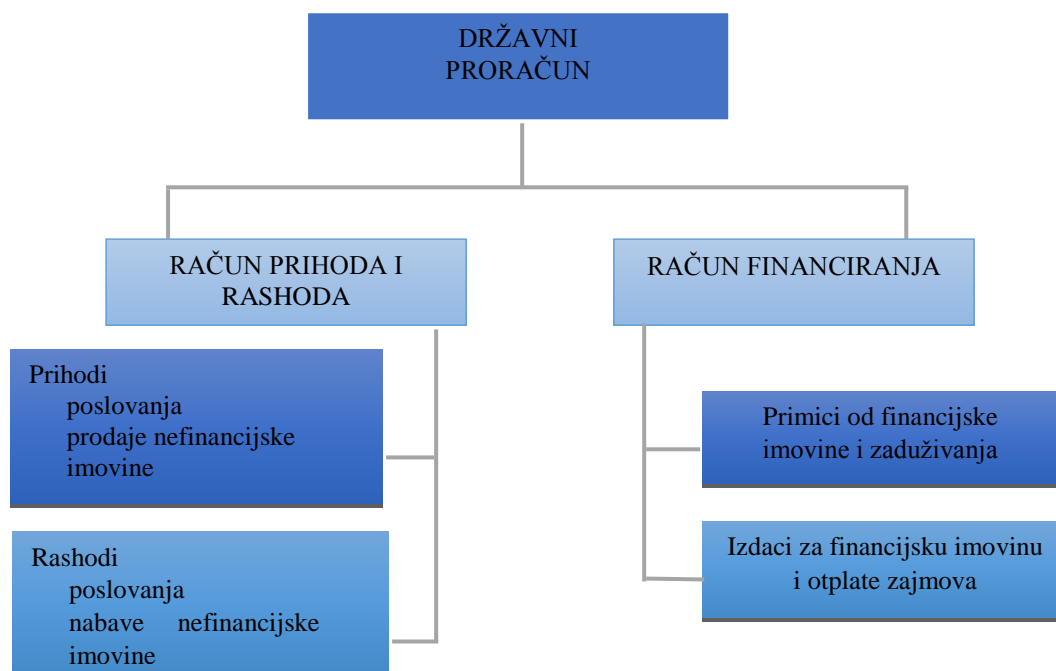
DRŽAVNI PRORAČUN

RAČUN PRIHODA I RASHODA

RAČUN FINANCIRANJA

Prihodi
poslovanja
prodaje nefinancijske imovine

Rashodi
poslovanja
nabave nefinancijske imovine

Primici od financijske imovine i zaduživanja

Izdaci za financijsku imovinu i otplate zajmova